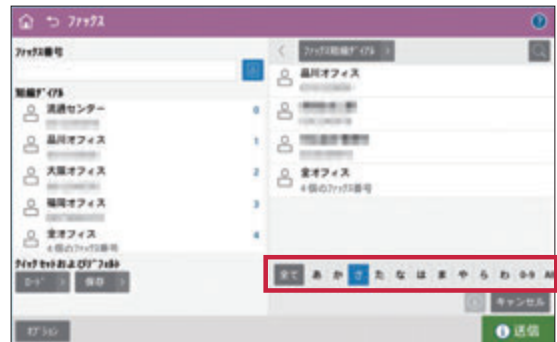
ファクス

ファクス番号

短縮ダイヤル
流通センター 0
品川オフィス 1
大阪オフィス 2
福岡オフィス 3
全オフィス 4
4個のファクス番号

クイックセットおよびデフォルト
ロード
保存

ファクス短縮ダイヤル
品川オフィス
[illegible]
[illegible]
全オフィス
4個のファクス番号

全て あ か さ た な は ま や ら わ 0-9 AB

キャンセル

オプション
送信